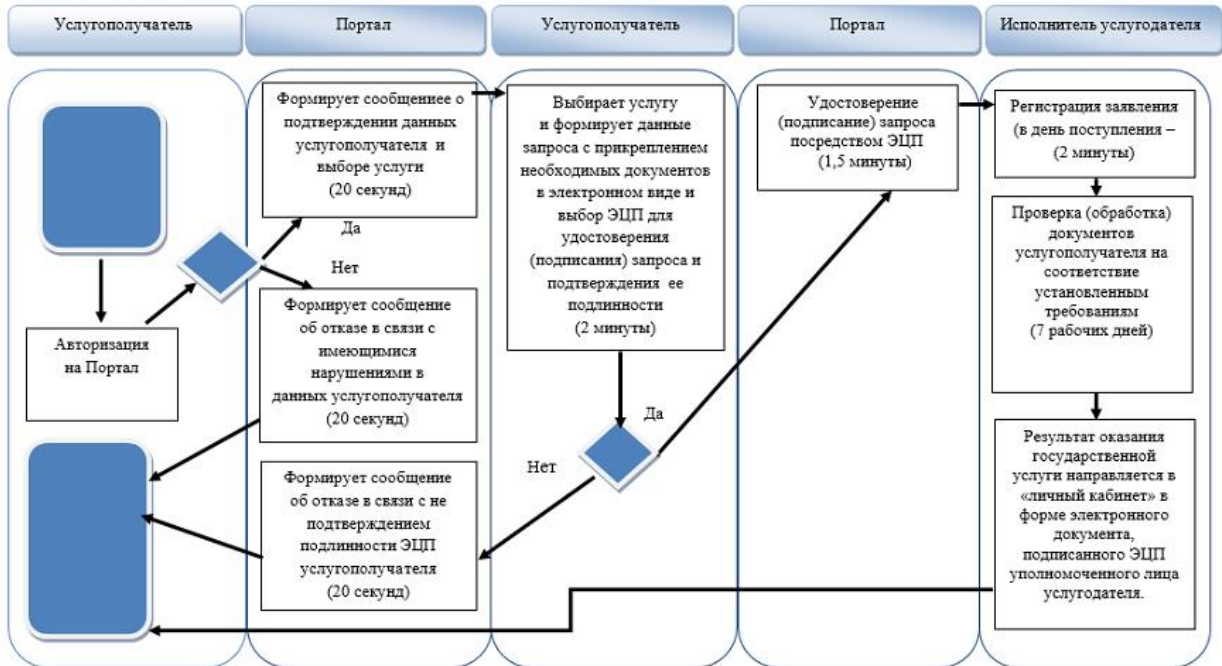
Услугополучатель

Портал

Услугополучатель

Портал

Исполнитель услугодателя

Формирует сообщениее о подтверждении данных услугополучателя и выборе услуги (20 секунд)

Да

Нет

Авторизация на Портал

Формирует сообщение об отказе в связи с имеющимися нарушениями в данных услугополучателя (20 секунд)

Формирует сообщение об отказе в связи с не подтверждением подлинности ЭЦП услугополучателя (20 секунд)

Выбирает услугу и формирует данные запроса с прикреплением необходимых документов в электронном виде и выбор ЭЦП для удостоверения (подписания) запроса и подтверждения ее подлинности (2 минуты)

Да

Нет

Удостоверение (подписание) запроса посредством ЭЦП (1,5 минуты)

Регистрация заявления (в день поступления – (2 минуты)

Проверка (обработка) документов услугополучателя на соответствие установленным требованиям (7 рабочих дней)

Результат оказания государственной услуги направляется в «личный кабинет» в форме электронного документа, подписанного ЭЦП уполномоченного лица услугодателя.